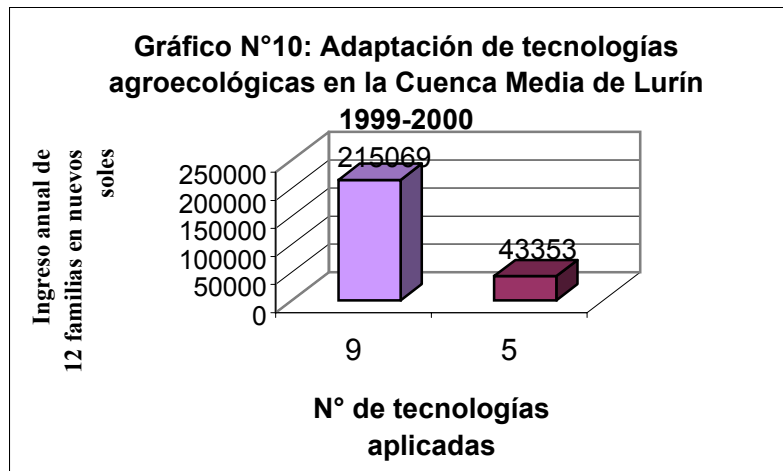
Gráfico N°10: Adaptación de tecnologías agroecológicas en la Cuenca Media de Lurín 1999-2000

Ingreso anual de 12 familias en nuevos soles

250000
200000
150000
100000
50000
0

215069
43353

9
5

N° de tecnologías aplicadas